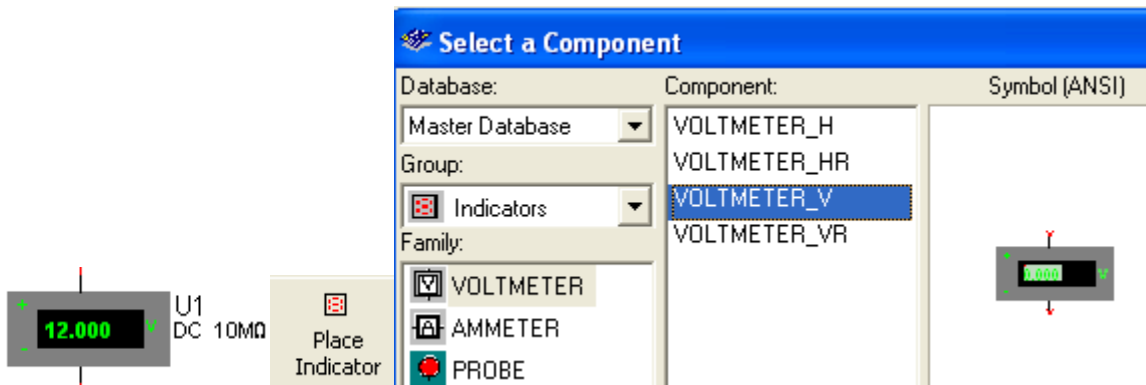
+
12.000 V
-
U1
DC 10MΩ

Place Indicator

Select a Component

Database:
Master Database
Group:
Indicators
Family:
VOLTMETER
AMMETER
PROBE

Component:
VOLTMETER_H
VOLTMETER_HR
VOLTMETER_V
VOLTMETER_VR

Symbol (ANSI)
+
0.000 V
-